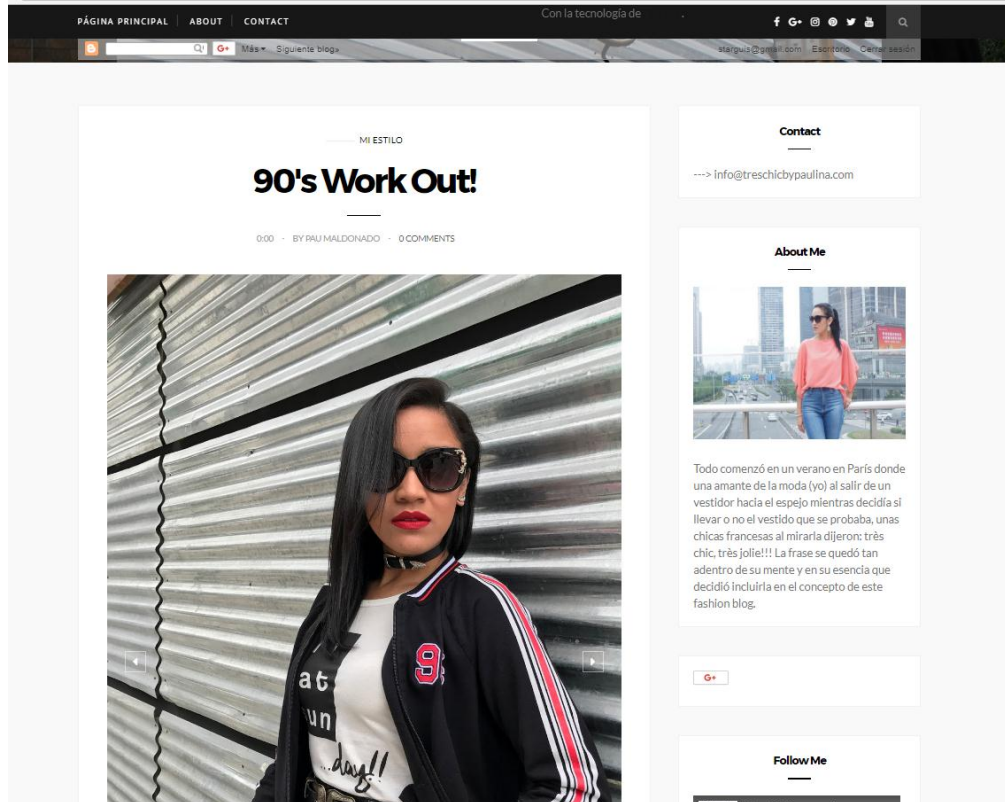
PÁGINA PRINCIPAL | ABOUT | CONTACT

Con la tecnología de

Más ▾ Siguiente blog»

atarguis@gmail.com Escritorio Cerrar sesión

MI ESTILO

90's Work Out!

0:00 · BY PAU MALDONADO · 0 COMMENTS

Contact

---> info@treschicbypaulina.com

About Me

Todo comenzó en un verano en París donde una amante de la moda (yo) al salir de un vestidor hacia el espejo mientras decidía si llevar o no el vestido que se probaba, unas chicas francesas al mirarla dijeron: très chic, très jolie!!! La frase se quedó tan adentro de su mente y en su esencia que decidió incluirla en el concepto de este fashion blog.

G+

Follow Me